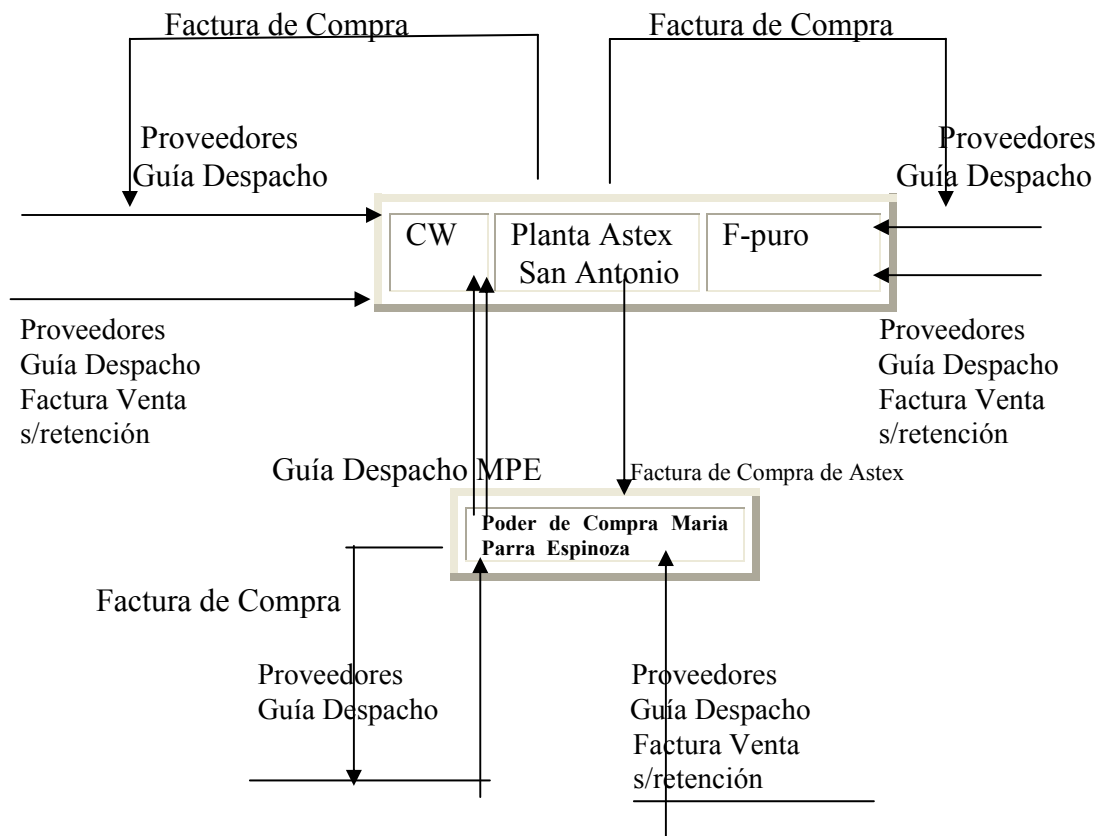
Factura de Compra

Factura de Compra

Proveedores
Guía Despacho

Proveedores
Guía Despacho

CW

Planta Astex
San Antonio

F-puro

Proveedores
Guía Despacho
Factura Venta
s/retención

Proveedores
Guía Despacho
Factura Venta
s/retención

Guía Despacho MPE

Factura de Compra de Astex

Poder de Compra Maria Parra Espinoza

Factura de Compra

Proveedores
Guía Despacho

Proveedores
Guía Despacho
Factura Venta
s/retención